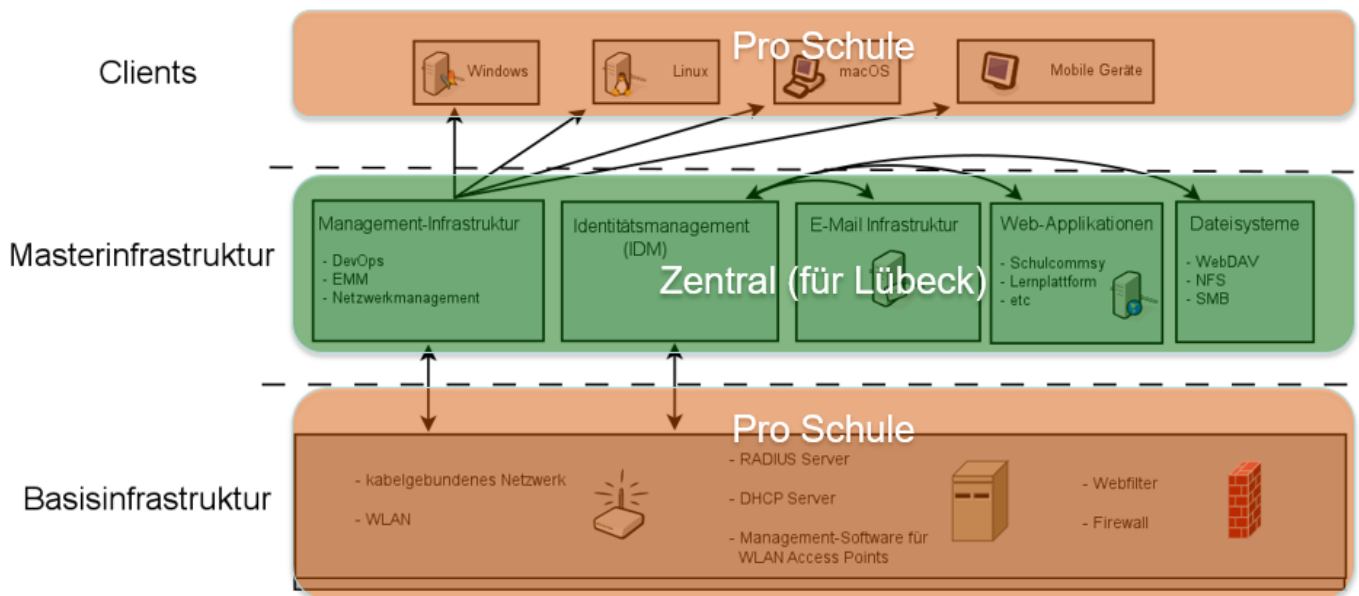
Clients

Pro Schule

Windows

Linux

macOS

Mobile Geräte

Masterinfrastruktur

Management-Infrastruktur
- DevOps
- EMM
- Netzwerkmanagement

Identitätsmanagement (IDM)

E-Mail Infrastruktur

Web-Applikationen
- Schulcommsy
- Lernplattform
- etc

Dateisysteme
- WebDAV
- NFS
- SMB

Zentral (für Lübeck)

Basisinfrastruktur

Pro Schule

- kabelgebundenes Netzwerk

- WLAN

- RADIUS Server

- DHCP Server

- Management-Software für WLAN Access Points

- Webfilter

- Firewall